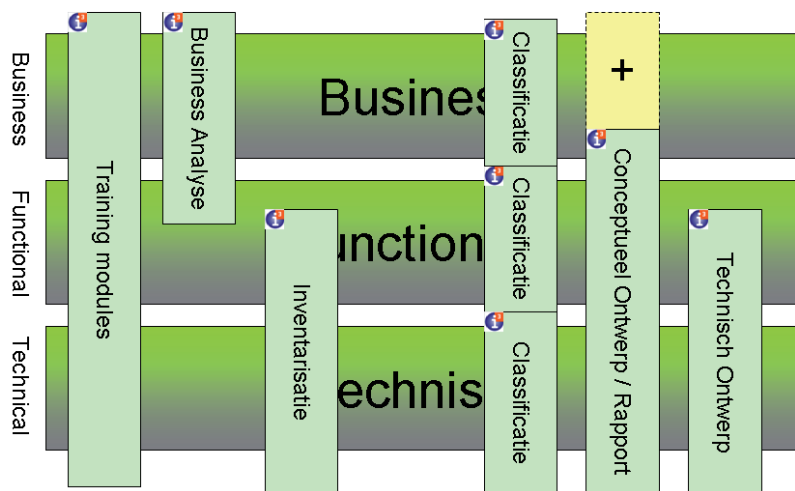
Business

Functional

Technical

Busines

unction

echnis

Training modules

Business Analyse

Inventarisatie

Classificatie

Classificatie

Classificatie

+

Conceptueel Ontwerp / Rapport

Technisch Ontwerp